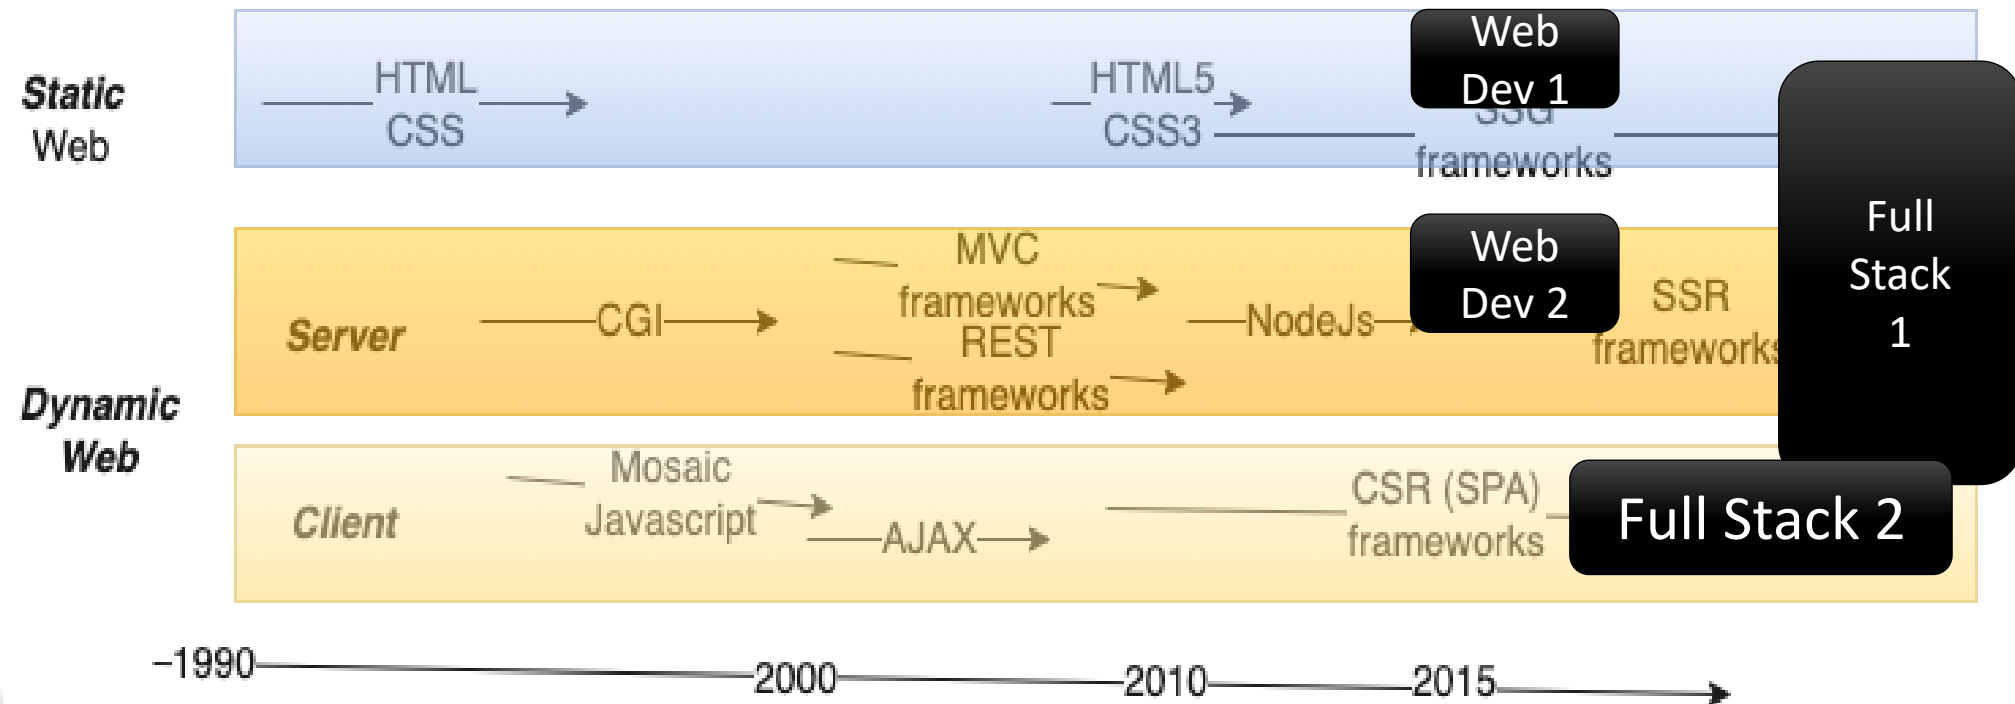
Static Web

HTML CSS

HTML5 CSS3

Web Dev 1

SSG frameworks

Full Stack 1

Dynamic Web

Server

CGI

MVC frameworks

REST frameworks

NodeJs

Web Dev 2

SSR frameworks

Client

Mosaic Javascript

AJAX

CSR (SPA) frameworks

Full Stack 2

1990

2000

2010

2015